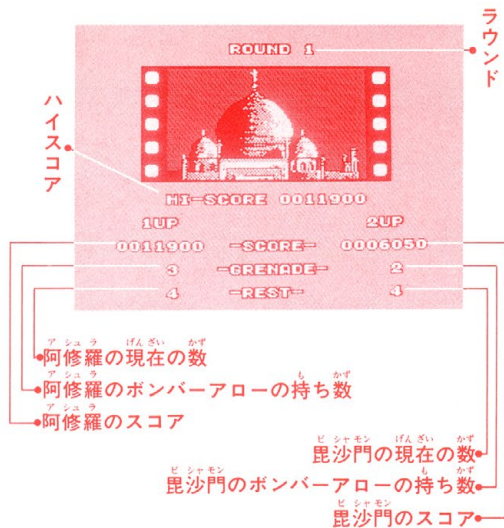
ラウンド

ハイスコア

ROUND 1

HI-SCORE 0011900

1UP

2UP

0011900 -SCORE- 0006050

3 -GRENADE- 2

4 -REST- 4

阿修羅の現在の数

阿修羅のボンバーアローの持ち数

阿修羅のスコア

毘沙門の現在の数

毘沙門のボンバーアローの持ち数

毘沙門のスコア